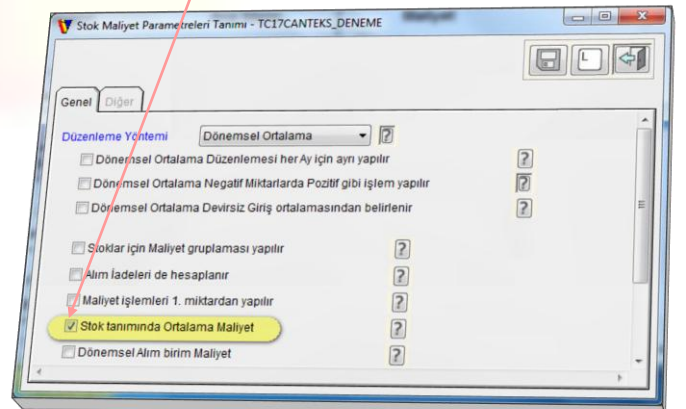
Stok Maliyet Parametreleri Tanımı - TC17CANTEKS_DENEME

L

Genel | Diğer

Düzenleme Yöntemi | Dönemsel Ortalama | ?

Dönemsel Ortalama Düzenlemesi her Ay için ayrı yapılır ?

Dönemsel Ortalama Negatif Miktarlarda Pozitif gibi işlem yapılır ?

Dönemsel Ortalama Devirsiz Giriş ortalamasından belirlenir ?

Stoklar için Maliyet gruplaması yapılır ?

Alım İadeleri de hesaplanır ?

Maliyet işlemleri 1. miktardan yapılır ?

Stok tanımında Ortalama Maliyet ?

Dönemsel Alım birim Maliyet ?